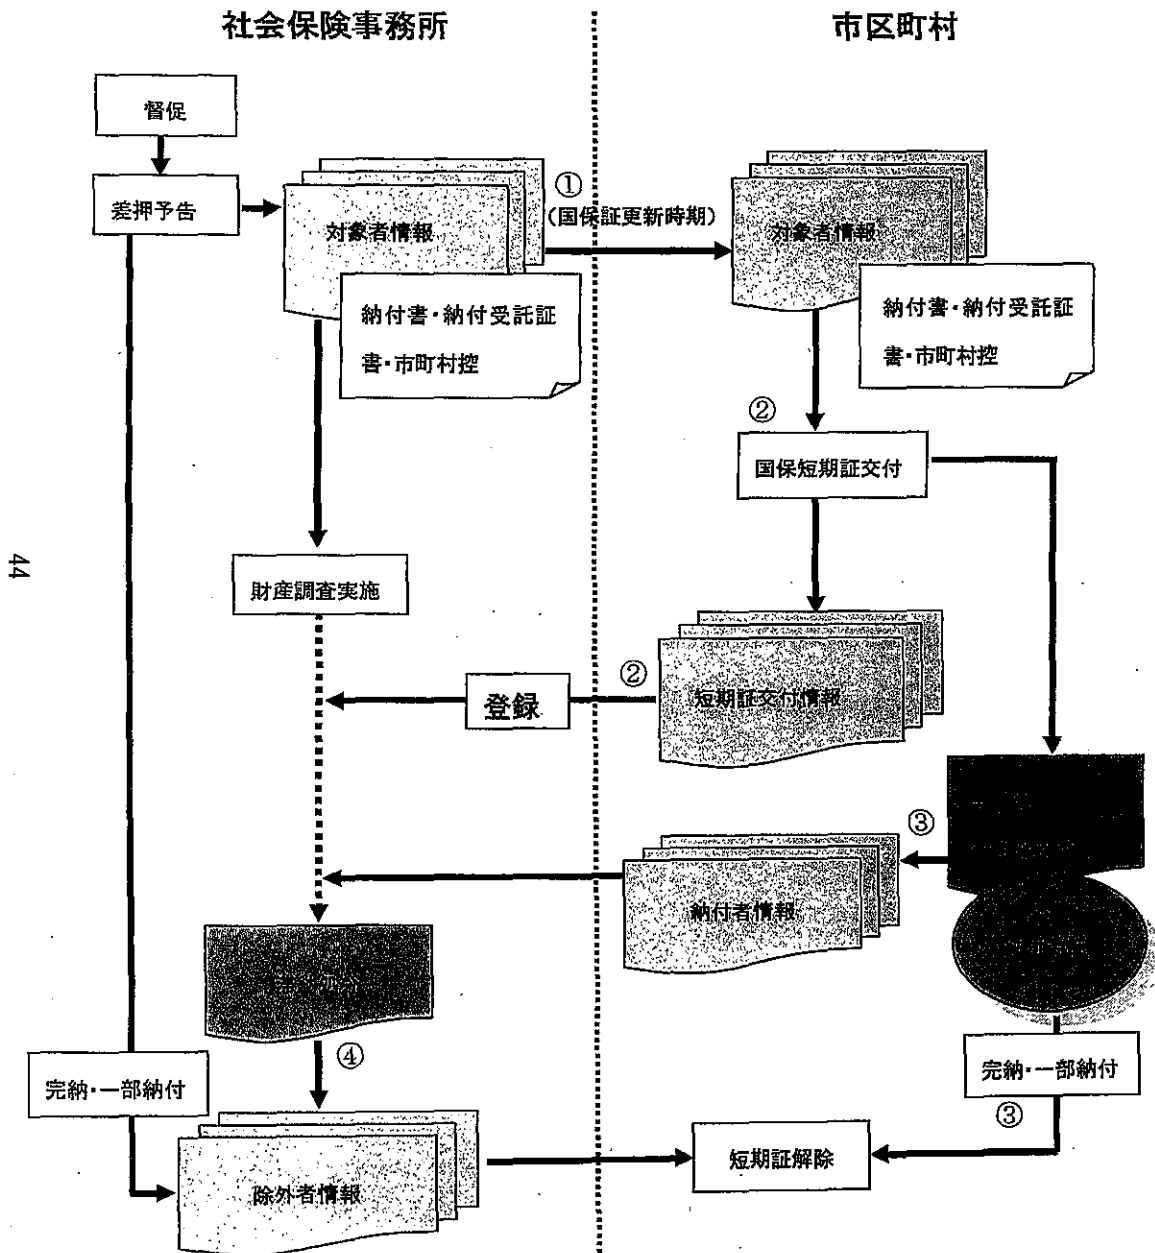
社会保険事務所

市区町村

督促

差押予告

対象者情報

納付書・納付受託証書・市町村控

①
(国保証更新時期)

対象者情報

納付書・納付受託証書・市町村控

②

国保短期証交付

財産調査実施

44

登録

②

短期証交付情報

③

納付者情報

④

完納・一部納付

完納・一部納付

③

除外者情報

短期証解除